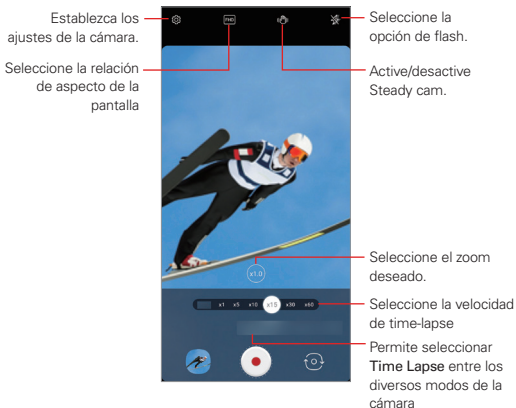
Establezca los ajustes de la cámara.

Seleccione la relación de aspecto de la pantalla

Seleccione la opción de flash.

Active/desactive Steady cam.

FHD

x1.0

Seleccione el zoom deseado.

x1 x5 x10 x15 x30 x60

Seleccione la velocidad de time-lapse

Permite seleccionar Time Lapse entre los diversos modos de cámara